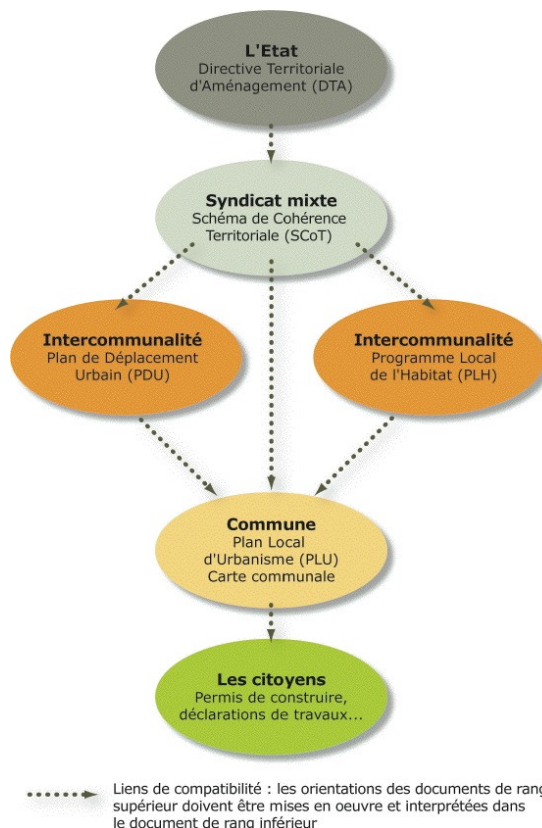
L'Etat
Directive Territoriale d'Aménagement (DTA)

Syndicat mixte
Schéma de Cohérence Territoriale (SCoT)

Intercommunalité
Plan de Déplacement Urbain (PDU)

Intercommunalité
Programme Local de l'Habitat (PLH)

Commune
Plan Local d'Urbanisme (PLU)
Carte communale

Les citoyens
Permis de construire, déclarations de travaux...

Liens de compatibilité : les orientations des documents de rang supérieur doivent être mises en oeuvre et interprétées dans le document de rang inférieur